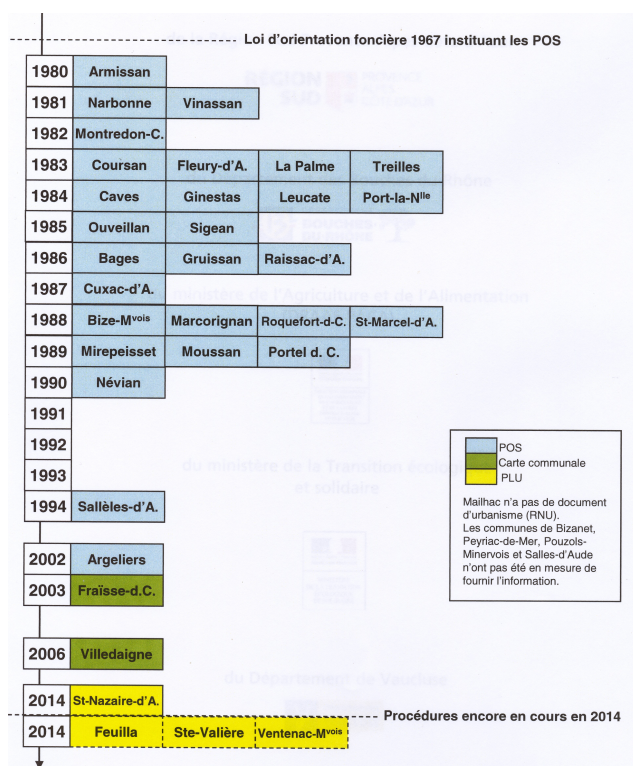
Loi d'orientation foncière 1967 instituant les POS

| | | | | |
|---|---|---|---|---|
| 1980 | Armissan | | | |
| 1981 | Narbonne | Vinassan | | |
| 1982 | Montredon-C. | | | |
| 1983 | Coursan | Fleury-d'A. | La Palme | Treilles |
| 1984 | Caves | Ginestas | Leucate | Port-la-N$^{lle}$ |
| 1985 | Ouveillan | Sigean | | |
| 1986 | Bages | Gruissan | Raissac-d'A. | |
| 1987 | Cuxac-d'A. | | | |
| 1988 | Bize-M$^{vois}$ | Marcorignan | Roquefort-d-C. | St-Marcel-d'A. |
| 1989 | Mirepeisset | Moussan | Portel d. C. | |
| 1990 | Névian | | | |
| 1991 | | | | |
| 1992 | | | | |
| 1993 | | | | |
| 1994 | Sallèles-d'A. | | | |
| 2002 | Argeliers | | | |
| 2003 | Fraïsse-d.C. | | | |
| 2006 | Villedaigne | | | |
| 2014 | St-Nazaire-d'A. | | | |
| 2014 | Feuilla | Ste-Valière | Ventenac-M$^{vois}$ | |

Procédures encore en cours en 2014

POS
Carte communale
PLU

Mailhac n'a pas de document d'urbanisme (RNU).
Les communes de Bizanet, Peyriac-de-Mer, Pouzols-Minervois et Salles-d'Aude n'ont pas été en mesure de fournir l'information.